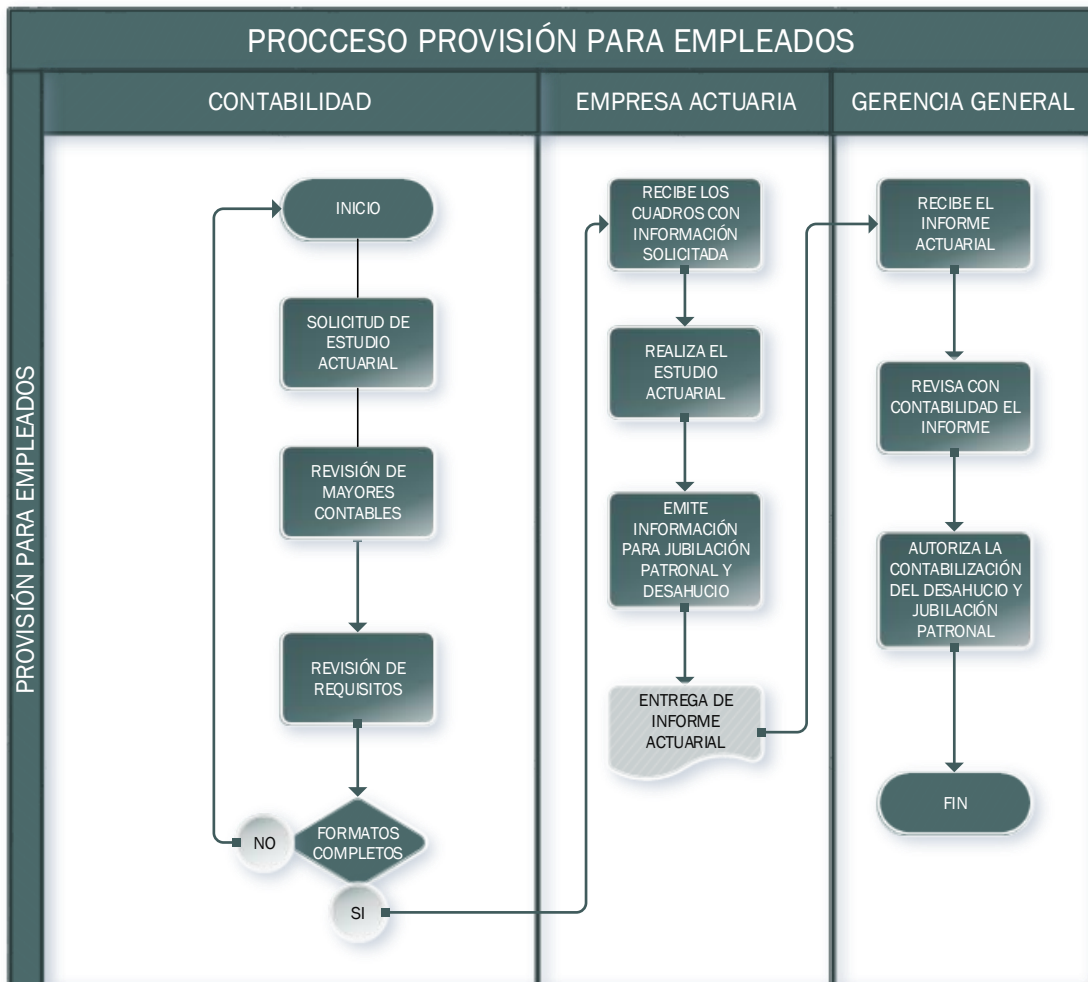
PROCCESO PROVISIÓN PARA EMPLEADOS

PROVISIÓN PARA EMPLEADOS

CONTABILIDAD

INICIO

SOLICITUD DE ESTUDIO ACTUARIAL

REVISIÓN DE MAYORES CONTABLES

REVISIÓN DE REQUISITOS

FORMATOS COMPLETOS

NO

SI

EMPRESA ACTUARIA

RECIBE LOS CUADROS CON INFORMACIÓN SOLICITADA

REALIZA EL ESTUDIO ACTUARIAL

EMITE INFORMACIÓN PARA JUBILACIÓN PATRONAL Y DESAHUCIO

ENTREGA DE INFORME ACTUARIAL

GERENCIA GENERAL

RECIBE EL INFORME ACTUARIAL

REVISA CON CONTABILIDAD EL INFORME

AUTORIZA LA CONTABILIZACIÓN DEL DESAHUCIO Y JUBILACIÓN PATRONAL

FIN